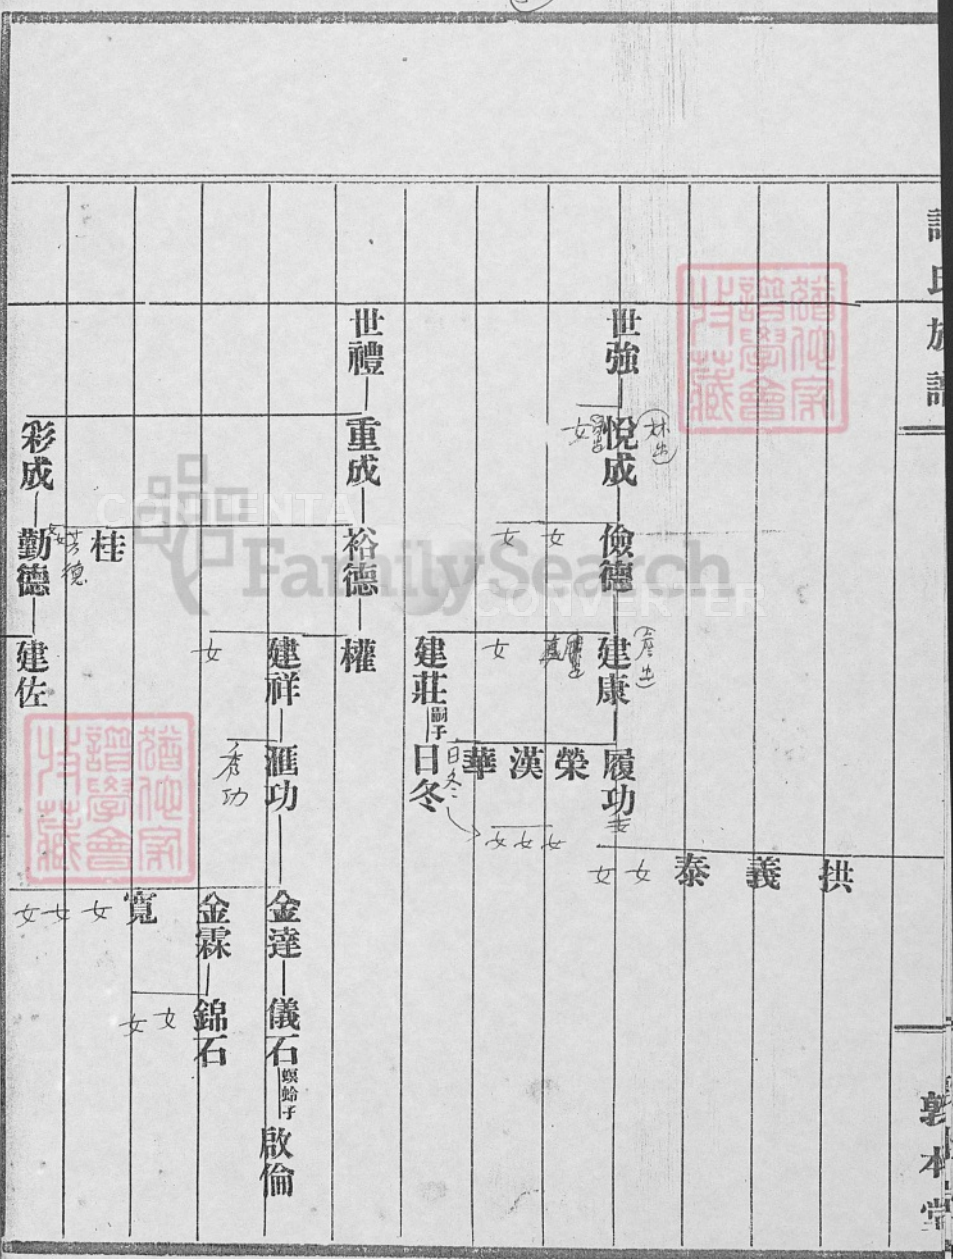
謝氏族譜

世強—悅成—儉德—建康—履功
女 女 女
建莊 嗣子 日冬
華 漢 榮
女 女 女
拱 義 泰 女 女

世禮—重成—裕德—權
建祥—滙功—金達—儀石 螟蛉子 啟倫
女
金霖—錦石
女 女
寬 女 女 女

彩成—勤德—建佐
桂

臺灣省各姓歷史淵源發展研究學會族譜圖書館珍藏
臺灣省各姓歷史淵源發展研究學會族譜圖書館珍藏

FamilySearch